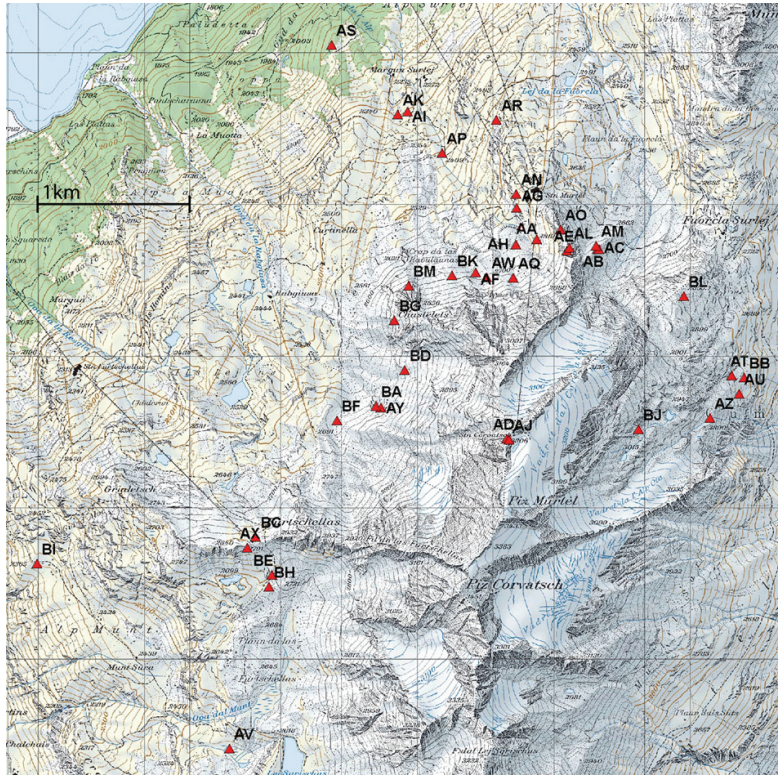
AS
AK
AI
AR
AP
1km
AN
AG
AO
AM
AE
AL
AC
AA
AH
AB
BK
AW
AQ
AF
BM
BL
BG
BD
AT
BB
AU
BA
BF
AY
AZ
ADAJ
BJ
Piz Murtel
AX
BC
BI
BE
BH
Piz Corvatsch
AV
Alp Munt
Lej da la Fuorcla
Fuorcla Surlej
Crap da las Bacunauna
Chastelets